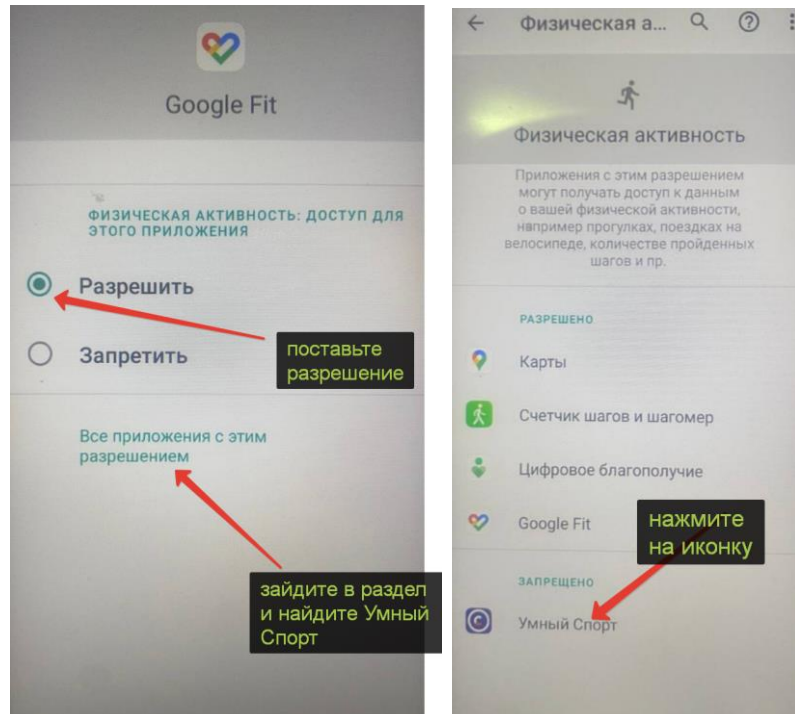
Google Fit

ФИЗИЧЕСКАЯ АКТИВНОСТЬ: ДОСТУП ДЛЯ ЭТОГО ПРИЛОЖЕНИЯ

Разрешить

Запретить

поставьте разрешение

Все приложения с этим разрешением

зайдите в раздел и найдите Умный Спорт

Физическая а...

Физическая активность

Приложения с этим разрешением могут получать доступ к данным о вашей физической активности, например прогулках, поездках на велосипеде, количестве пройденных шагов и пр.

РАЗРЕШЕНО

Карты

Счетчик шагов и шагомер

Цифровое благополучие

Google Fit

нажмите на иконку

ЗАПРЕЩЕНО

Умный Спорт